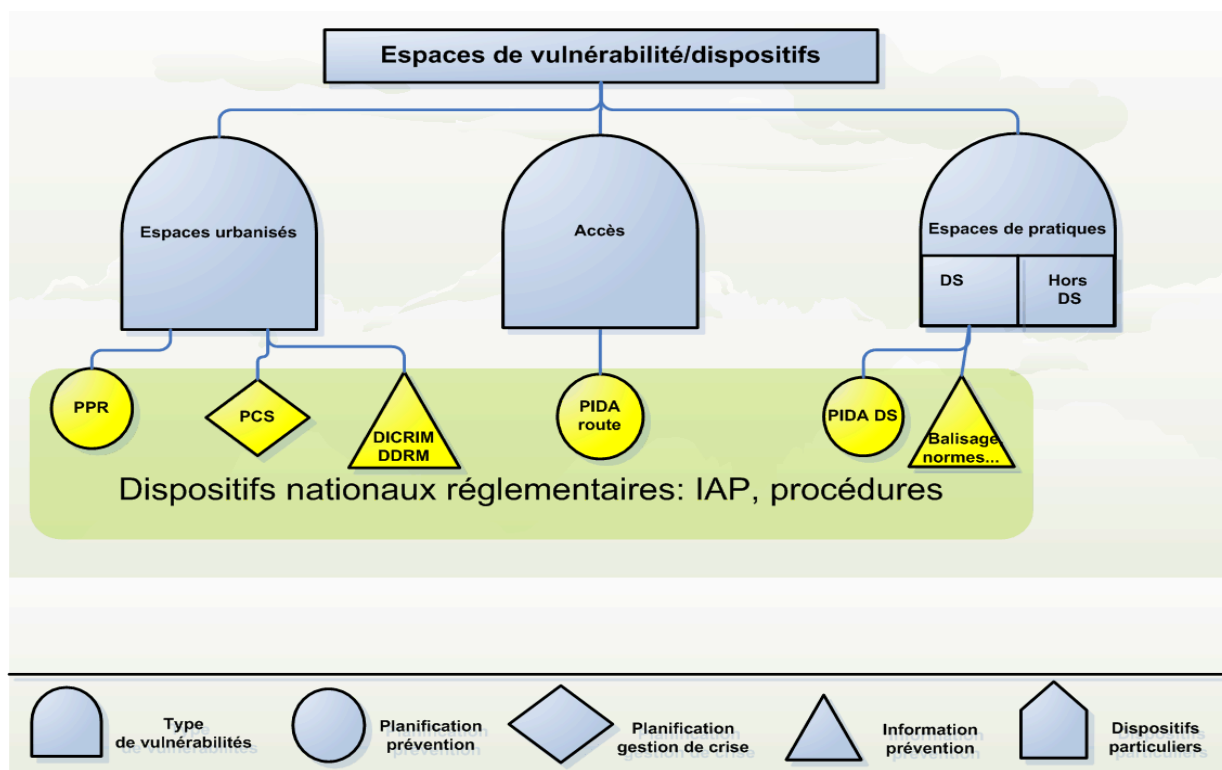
Espaces de vulnérabilité/dispositifs

Espaces urbanisés

Accès

Espaces de pratiques

DS

Hors DS

PPR

PCS

DICRIM DDRM

PIDA route

PIDA DS

Balisage normes...

Dispositifs nationaux réglementaires: IAP, procédures

Type de vulnérabilités

Planification prévention

Planification gestion de crise

Information prévention

Dispositifs particuliers